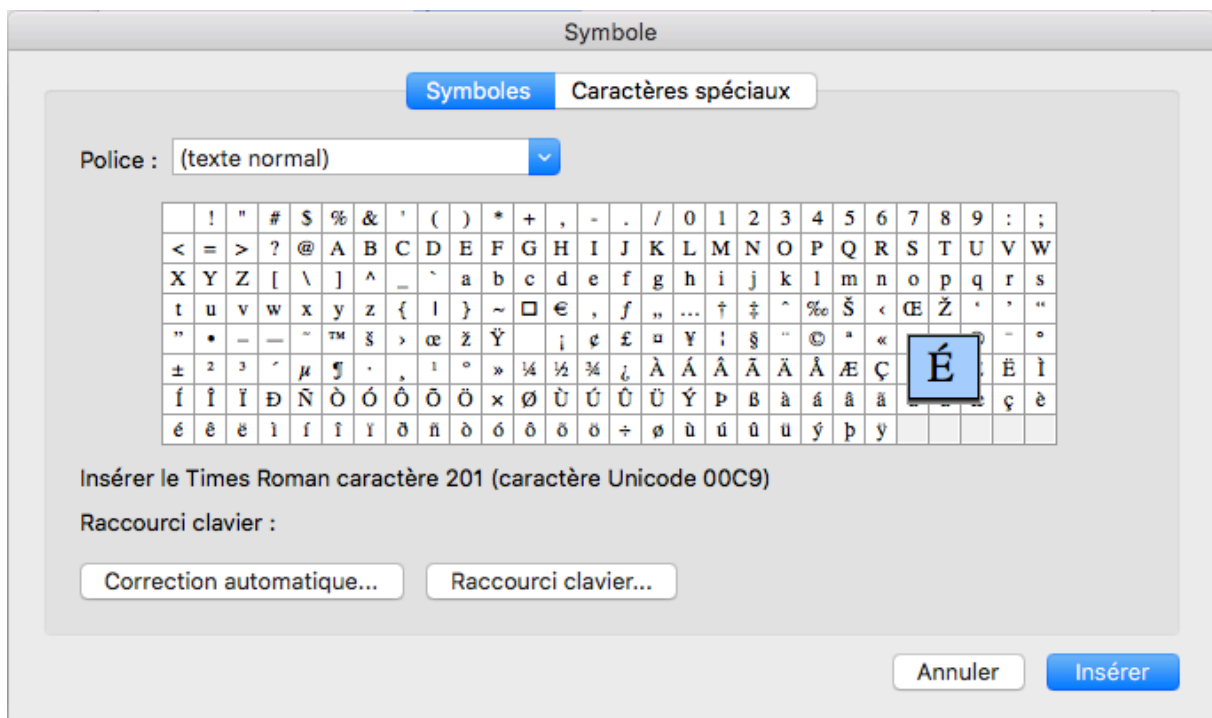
Symbole

Symboles | Caractères spéciaux

Police : (texte normal)

|  | ! | " | # | $ | % | & | ' | ( | ) | * | + | , | - | . | / | 0 | 1 | 2 | 3 | 4 | 5 | 6 | 7 | 8 | 9 | : | ; |
|---|---|---|---|---|---|---|---|---|---|---|---|---|---|---|---|---|---|---|---|---|---|---|---|---|---|---|---|
| < | = | > | ? | @ | A | B | C | D | E | F | G | H | I | J | K | L | M | N | O | P | Q | R | S | T | U | V | W |
| X | Y | Z | [ | \ | ] | ^ | _ | ` | a | b | c | d | e | f | g | h | i | j | k | l | m | n | o | p | q | r | s |
| t | u | v | w | x | y | z | { | \| | } | ~ | □ | € | ‚ | ƒ | „ | … | † | ‡ | ˆ | ‰ | Š | ‹ | Œ | Ž | ' | ' | " |
| " | • | – | — | ˜ | ™ | š | › | œ | ž | Ÿ |  | ¡ | ¢ | £ | ¤ | ¥ | ¦ | § | ¨ | © | ª | « |  | É |  | ¯ | ° |
| ± | ² | ³ | ´ | µ | ¶ | · | ¸ | ¹ | º | » | ¼ | ½ | ¾ | ¿ | À | Á | Â | Ã | Ä | Å | Æ | Ç |  |  |  | Ë | Ì |
| Í | Î | Ï | Ð | Ñ | Ò | Ó | Ô | Õ | Ö | × | Ø | Ù | Ú | Û | Ü | Ý | Þ | ß | à | á | â | ä |  |  |  | ç | è |
| é | ê | ë | ì | í | î | ï | ð | ñ | ò | ó | ô | õ | ö | ÷ | ø | ù | ú | û | ü | ý | þ | ÿ |  |  |  |  |  |

Insérer le Times Roman caractère 201 (caractère Unicode 00C9)

Raccourci clavier :

Correction automatique... | Raccourci clavier...

Annuler | Insérer